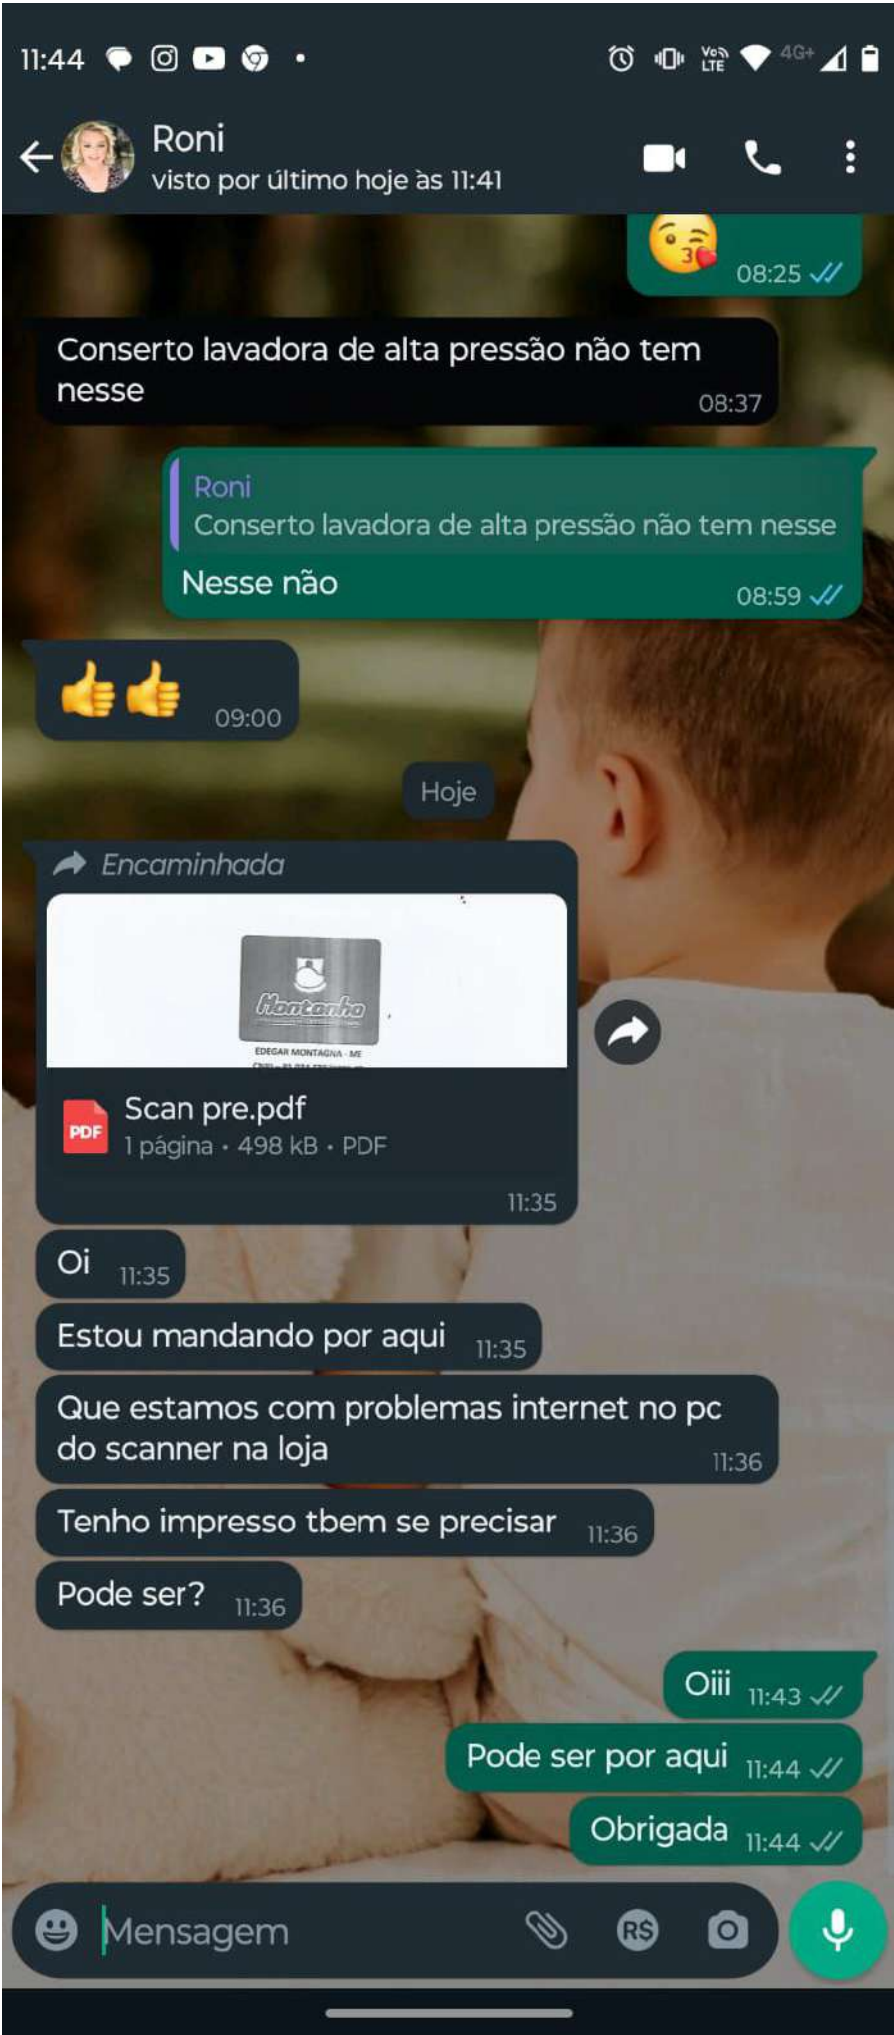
11:44

Roni
visto por último hoje às 11:41

08:25

Conserto lavadora de alta pressão não tem nesse 08:37

Roni
Conserto lavadora de alta pressão não tem nesse
Nesse não 08:59

09:00

Hoje

Encaminhada

Montanha
EDEGAR MONTAGNA - ME

Scan pre.pdf
1 página • 498 kB • PDF
11:35

Oi 11:35

Estou mandando por aqui 11:35

Que estamos com problemas internet no pc do scanner na loja 11:36

Tenho impresso tbem se precisar 11:36

Pode ser? 11:36

Oiii 11:43

Pode ser por aqui 11:44

Obrigada 11:44

Mensagem